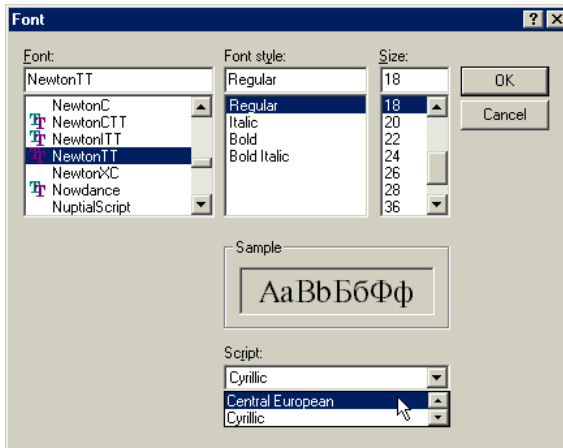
Font

?

Font:

NewtonTT

NewtonC
NewtonCTT
NewtonITT
NewtonTT
NewtonXC
Nowdance
NuptialScript

Font style:

Regular

Regular
Italic
Bold
Bold Italic

Size:

18

18
20
22
24
26
28
36

OK

Cancel

Sample

AaBbБбФф

Script:

Cyrillic

Central European
Cyrillic